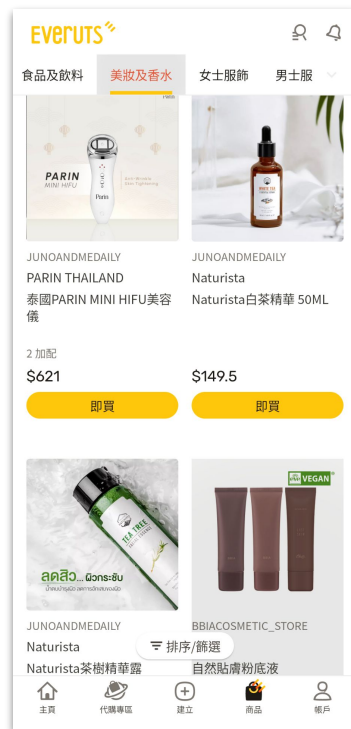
Everuts

食品及飲料
美妝及香水
女士服飾
男士服

PARIN
MINI HIFU
Parin

JUNOANDMEDAILY
PARIN THAILAND
泰國PARIN MINI HIFU美容儀

2 加配
$621
即買

JUNOANDMEDAILY
Naturista
Naturista白茶精華 50ML

$149.5
即買

TEA TREE
ลดสิว... ผิวกระชับ

VEGAN

JUNOANDMEDAILY
Naturista
Naturista茶樹精華露

BBIACOSMETIC_STORE
自然貼膚粉底液

排序/篩選

主頁
代購專區
建立
商品
帳戶